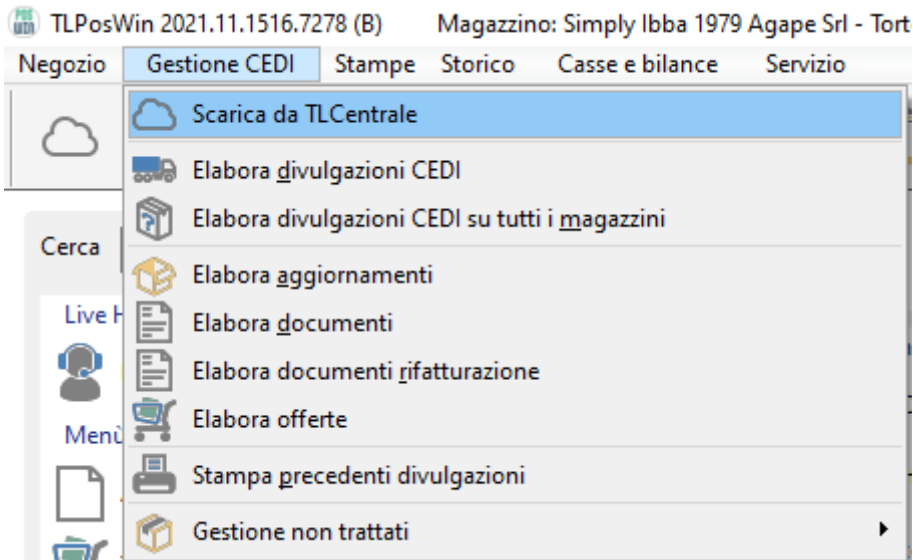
TLPosWin 2021.11.1516.7278 (B) Magazzino: Simply Ibba 1979 Agape Srl - Tort

Negozio Gestione CEDI Stampe Storico Casse e bilance Servizio

Cerca

Live H

Menù

Scarica da TLCentrale

Elabora divulgazioni CEDI

Elabora divulgazioni CEDI su tutti i magazzini

Elabora aggiornamenti

Elabora documenti

Elabora documenti rifatturazione

Elabora offerte

Stampa precedenti divulgazioni

Gestione non trattati